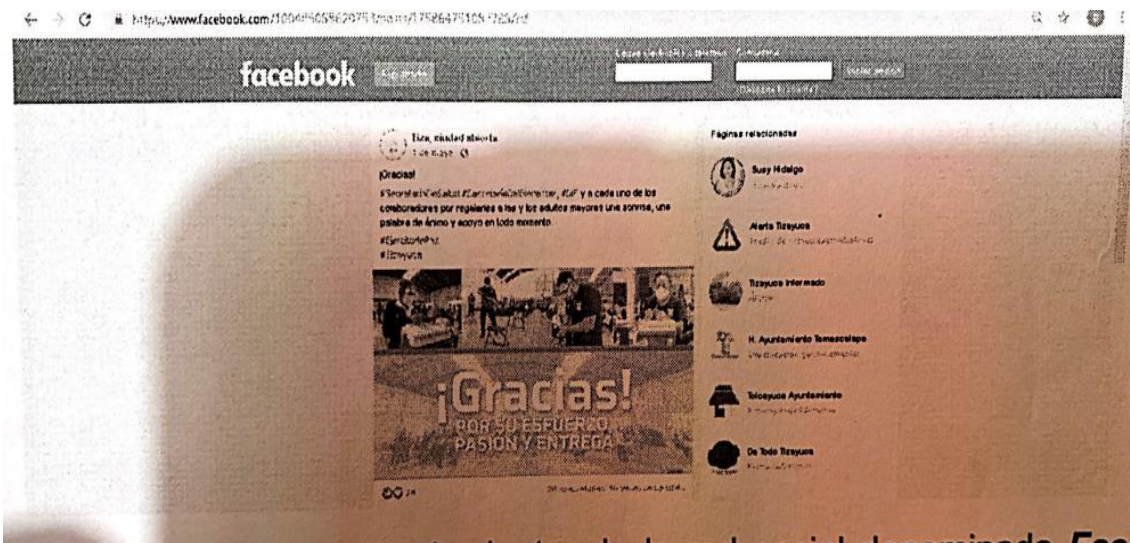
https://www.facebook.com/100049505562075/posts/175264791057265/?d

facebook Registrarte

Correo electrónico o teléfono Contraseña
Iniciar sesión
¿Olvidaste tu cuenta?

Tiza, ciudad abierta
1 de mayo

¡Gracias!
#SecretaríadeSalud #SecretaríadeBienestar, #IMSS y a cada uno de los colaboradores por regalarles a las y los adultos mayores una sonrisa, una palabra de ánimo y apoyo en todo momento.
#GeneraciónDeRaíz
#Tizayuca

¡Gracias!
POR SU ESFUERZO,
PASIÓN Y ENTREGA

24

Páginas relacionadas

Susy Hidalgo

Alerta Tizayuca

Tizayuca Informado

H. Ayuntamiento Temascalapa

Tolcayuca Ayuntamiento

De Todo Tizayuca

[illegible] red social denominada Fac